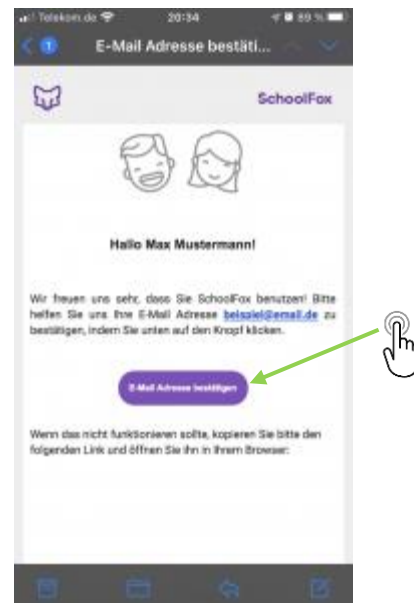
Telekom.de 20:34 89 %

1 E-Mail Adresse bestäti...

SchoolFox

Hallo Max Mustermann!

Wir freuen uns sehr, dass Sie SchoolFox benutzen! Bitte helfen Sie uns, Ihre E-Mail Adresse beispiel@email.de zu bestätigen, indem Sie unten auf den Knopf klicken.

E-Mail Adresse bestätigen

Wenn das nicht funktionieren sollte, kopieren Sie bitte den folgenden Link und öffnen Sie ihn in Ihrem Browser: